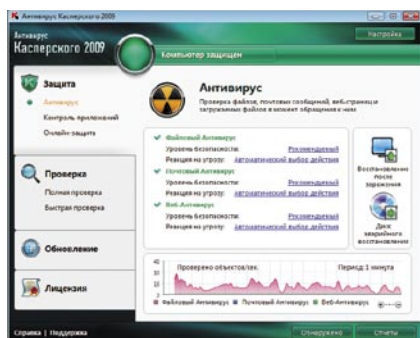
Антивирус Касперского 2009

Антивирус
Касперского 2009

Настройка

Компьютер защищен

Защита
Антивирус
Контроль приложений
Онлайн-защита

Проверка
Полная проверка
Быстрая проверка

Обновление

Лицензия

Антивирус
Проверка файлов, почтовых сообщений, веб-страниц и загружаемых файлов в момент обращения к ним

Файловый Антивирус
Уровень безопасности: Рекомендуемый
Реакция на угрозу: Автоматический выбор действия

Почтовый Антивирус
Уровень безопасности: Рекомендуемый
Реакция на угрозу: Автоматический выбор действия

Веб-Антивирус
Уровень безопасности: Рекомендуемый
Реакция на угрозу: Автоматический выбор действия

Восстановление после заражения

Диск аварийного восстановления

Проверено объектов/сек.
Период: 1 минута

Файловый Антивирус
Почтовый Антивирус
Веб-Антивирус

Справка | Поддержка

Обнаружено
Отчеты